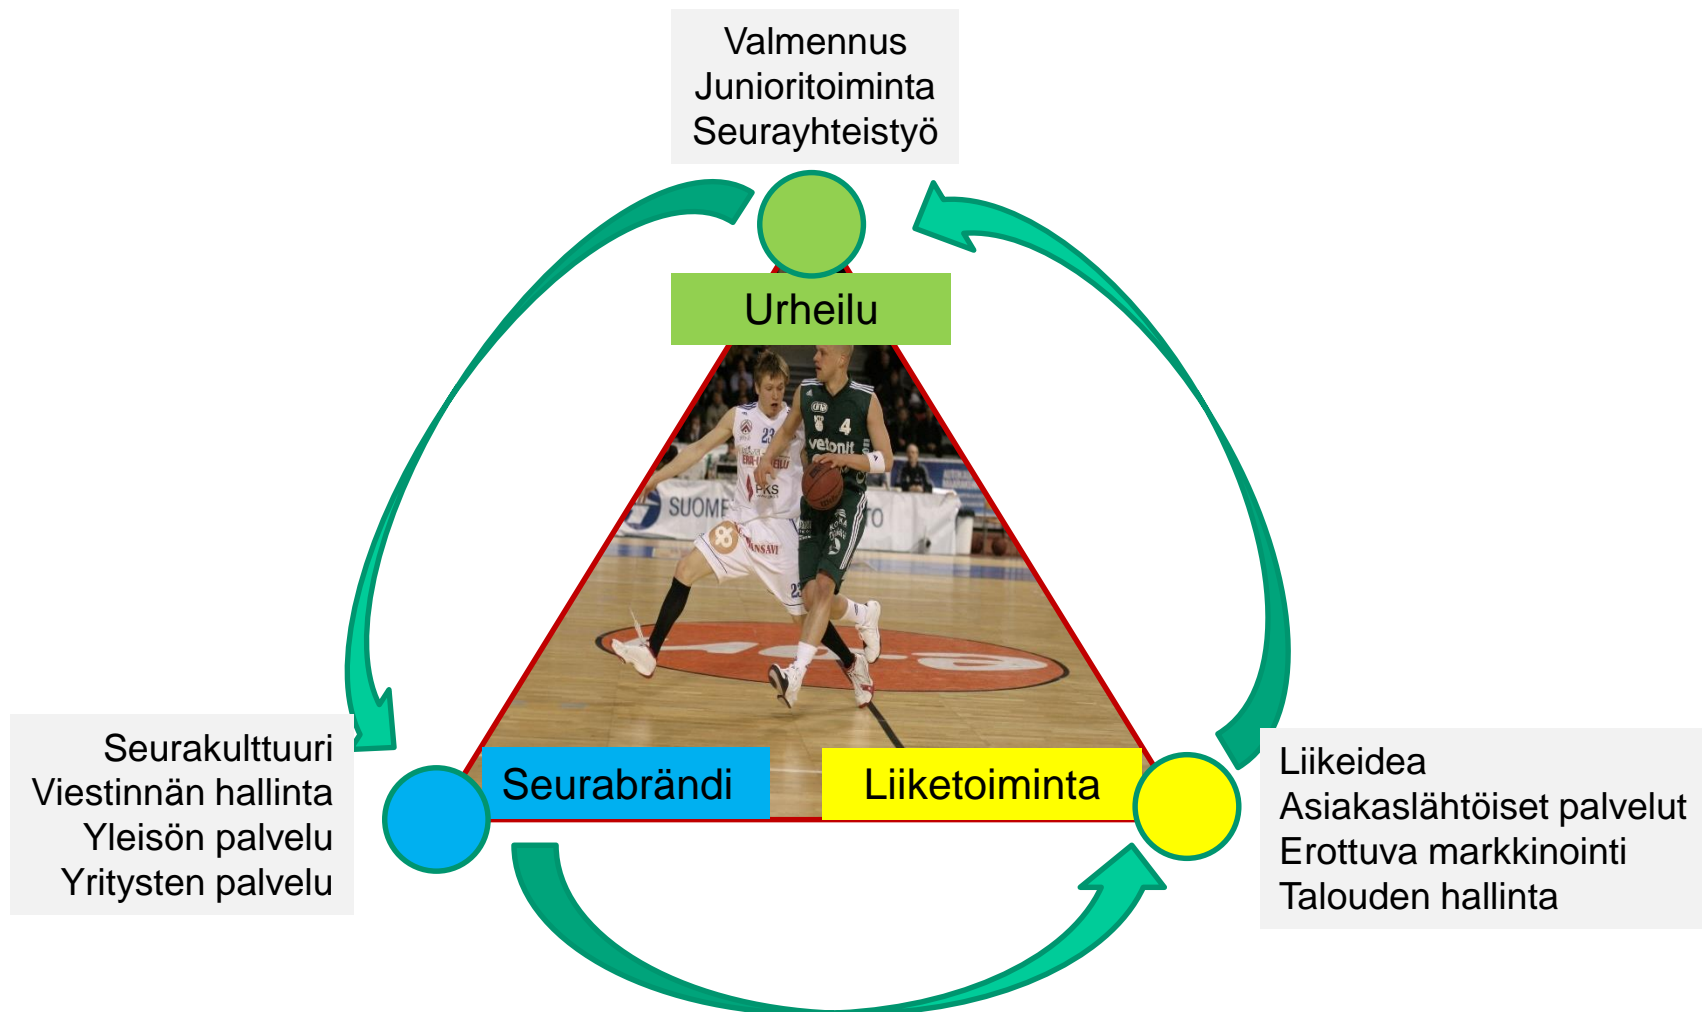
Valmennus
Junioritoiminta
Seurayhteistyö

Urheilu

Seurakulttuuri
Viestinnän hallinta
Yleisön palvelu
Yritysten palvelu

Seurabrändi

Liiketoiminta

Liikeidea
Asiakaslähtöiset palvelut
Erottuva markkinointi
Talouden hallinta